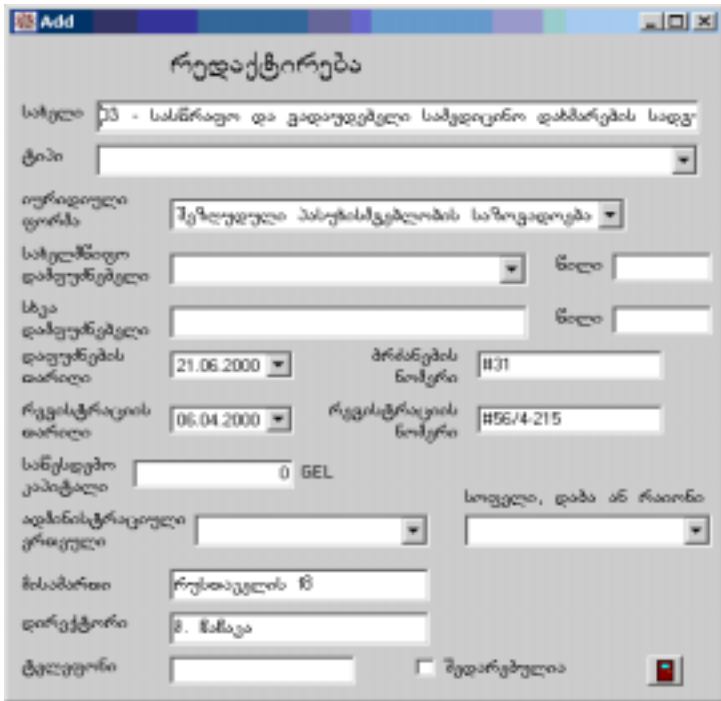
Add

რედაქტირება

სახელი 03 - სასწრაფო და გადაუდებელი სამედიცინო დახმარების სადგ

ტიპი

იურიდიული ფორმა შეზღუდული პასუხისმგებლობის საზოგადოება

სახელმწიფო დამფუძნებელი

წილი

სხვა დამფუძნებელი

წილი

დაფუძნების თარიღი 21.06.2000

ბრძანების ნომერი #31

რეგისტრაციის თარიღი 06.04.2000

რეგისტრაციის ნომერი #56/4-215

საწესდებო კაპიტალი 0 GEL

ადმინისტრაციული ერთეული

სოფელი, დაბა ან რაიონი

მისამართი რუსთაველის 18

დირექტორი მ. ზანავა

ტელეფონი

შედარებულია